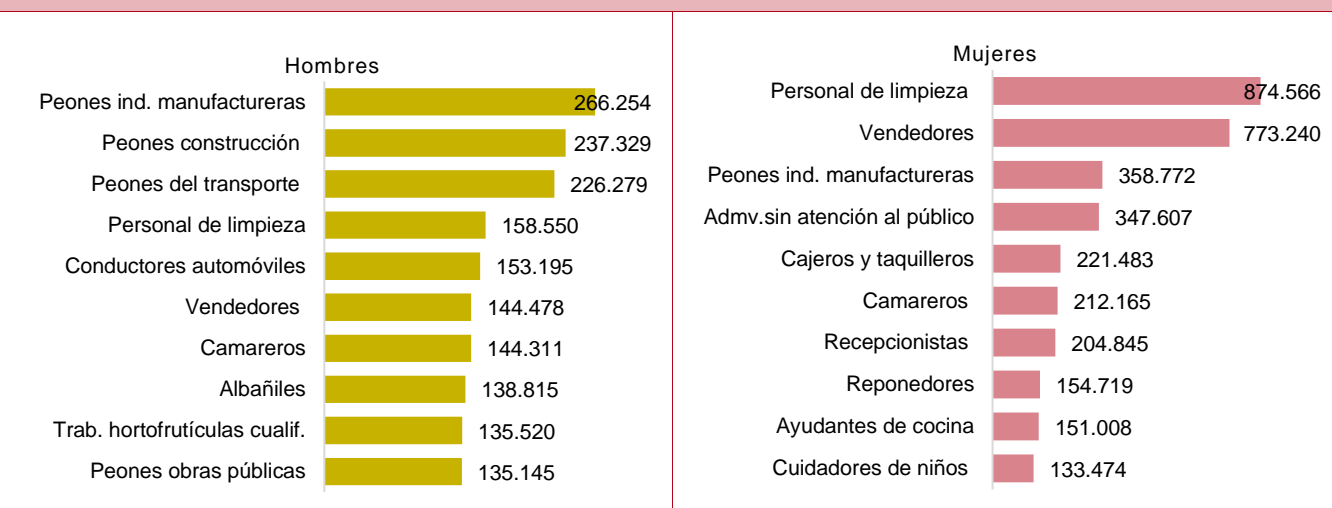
Hombres

| | |
|---|---|
| Peones ind. manufactureras | 266.254 |
| Peones construcción | 237.329 |
| Peones del transporte | 226.279 |
| Personal de limpieza | 158.550 |
| Conductores automóviles | 153.195 |
| Vendedores | 144.478 |
| Camareros | 144.311 |
| Albañiles | 138.815 |
| Trab. hortofrutículas cualif. | 135.520 |
| Peones obras públicas | 135.145 |

Mujeres

| | |
|---|---|
| Personal de limpieza | 874.566 |
| Vendedores | 773.240 |
| Peones ind. manufactureras | 358.772 |
| Admv.sin atención al público | 347.607 |
| Cajeros y taquilleros | 221.483 |
| Camareros | 212.165 |
| Recepcionistas | 204.845 |
| Reponedores | 154.719 |
| Ayudantes de cocina | 151.008 |
| Cuidadores de niños | 133.474 |